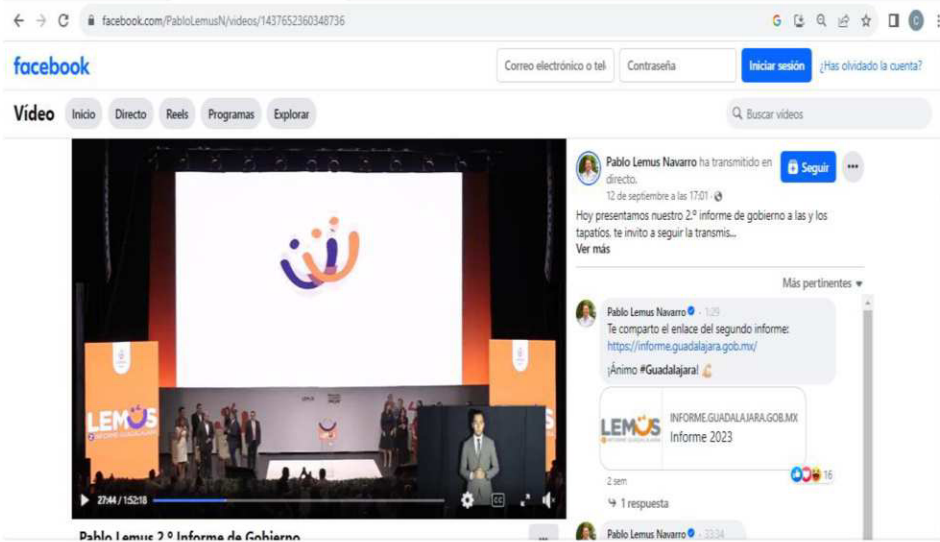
facebook.com/PabloLemusN/videos/1437652360348736

facebook

Correo electrónico o telé

Contraseña

Iniciar sesión

¿Has olvidado la cuenta?

Vídeo

Inicio

Directo

Reels

Programas

Explorar

Buscar vídeos

LEMUS
2º INFORME GUADALAJARA

LEMUS

27:44 / 1:52:18

Pablo Lemus 2.º Informe de Gobierno

Pablo Lemus Navarro ha transmitido en directo.
12 de septiembre a las 17:01

Seguir

Hoy presentamos nuestro 2.º informe de gobierno a las y los tapatíos, te invito a seguir la transmis...
Ver más

Más pertinentes

Pablo Lemus Navarro · 1:29
Te comparto el enlace del segundo informe:
https://informe.guadalajara.gob.mx/
¡Ánimo #Guadalajara!

LEMUS
2º INFORME GUADALAJARA

INFORME.GUADALAJARA.GOB.MX
Informe 2023

2 sem

16

1 respuesta

Pablo Lemus Navarro · 33:34